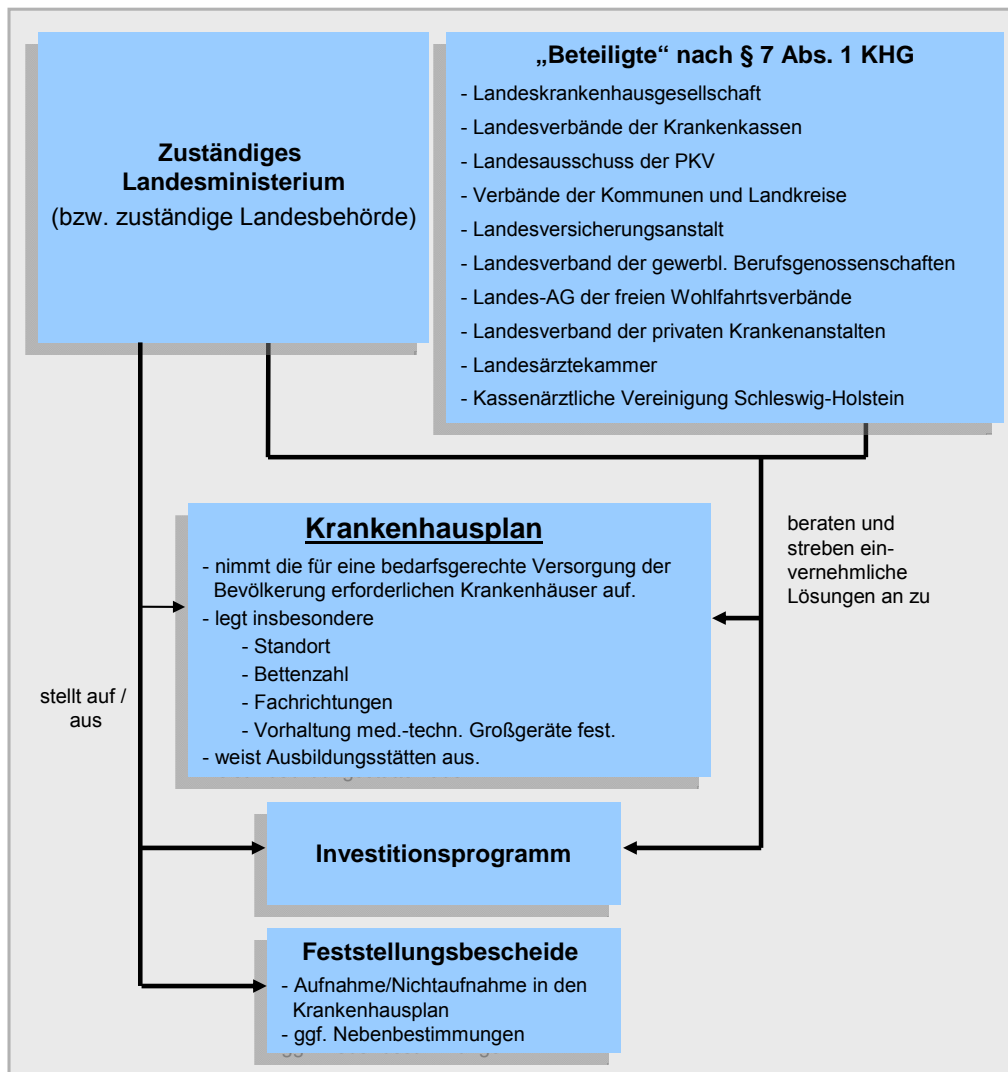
**Zuständiges Landesministerium**
(bzw. zuständige Landesbehörde)

**„Beteiligte“ nach § 7 Abs. 1 KHG**
- Landeskrankenhausgesellschaft
- Landesverbände der Krankenkassen
- Landesausschuss der PKV
- Verbände der Kommunen und Landkreise
- Landesversicherungsanstalt
- Landesverband der gewerbl. Berufsgenossenschaften
- Landes-AG der freien Wohlfahrtsverbände
- Landesverband der privaten Krankenanstalten
- Landesärztekammer
- Kassenärztliche Vereinigung Schleswig-Holstein

**Krankenhausplan**
- nimmt die für eine bedarfsgerechte Versorgung der Bevölkerung erforderlichen Krankenhäuser auf.
- legt insbesondere
  - Standort
  - Bettenzahl
  - Fachrichtungen
  - Vorhaltung med.-techn. Großgeräte fest.
- weist Ausbildungsstätten aus.

beraten und streben einvernehmliche Lösungen an zu

stellt auf / aus

**Investitionsprogramm**

**Feststellungsbescheide**
- Aufnahme/Nichtaufnahme in den Krankenhausplan
- ggf. Nebenbestimmungen